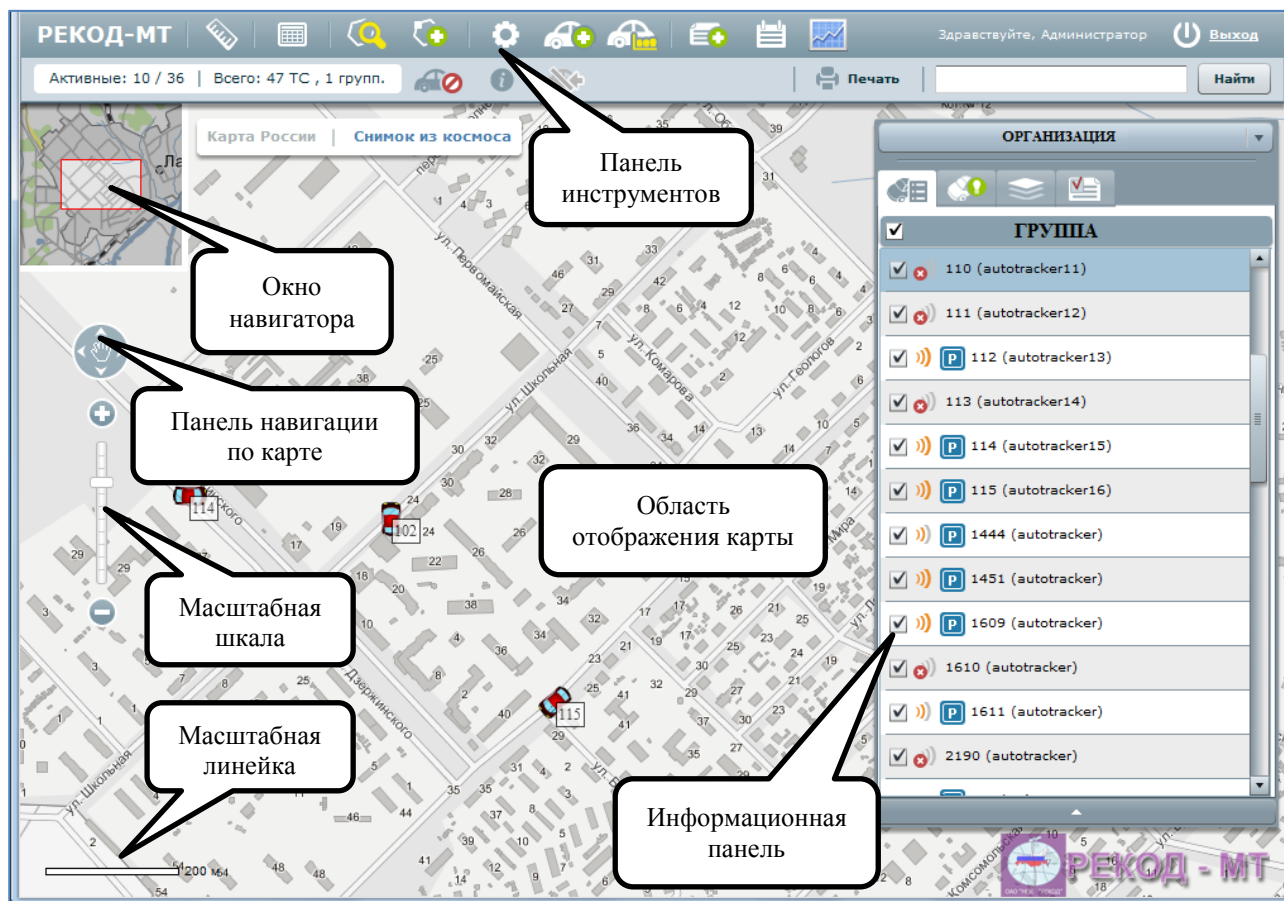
РЕКОД-МТ

Здравствуйте, Администратор Выход

Активные: 10 / 36 | Всего: 47 ТС , 1 групп.

Печать Найти

Карта России | Снимок из космоса

Панель инструментов

Окно навигатора

Панель навигации по карте

Область отображения карты

Масштабная шкала

Масштабная линейка

Информационная панель

ОРГАНИЗАЦИЯ

ГРУППА

110 (autotracker11)
111 (autotracker12)
P 112 (autotracker13)
113 (autotracker14)
P 114 (autotracker15)
P 115 (autotracker16)
P 1444 (autotracker)
P 1451 (autotracker)
P 1609 (autotracker)
1610 (autotracker)
P 1611 (autotracker)
2190 (autotracker)

ул. Первомайская
ул. Школьная
ул. Комарова
ул. Геологов
Дзержинского
ул. Школьная
Комсомольская
Мира

114
102
115

200 м

РЕКОД - МТ